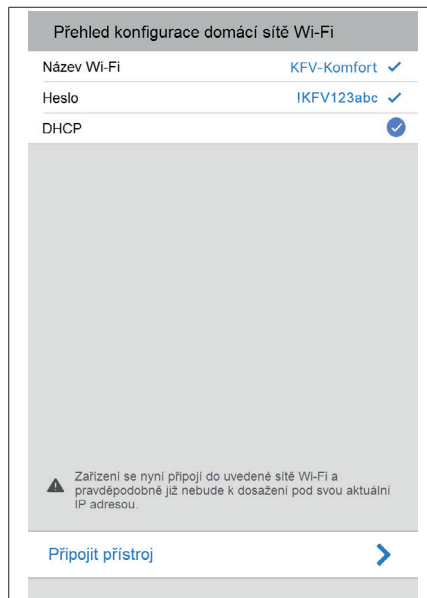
Přehled konfigurace domácí sítě Wi-Fi

Název Wi-Fi KFV-Komfort ✓

Heslo IKFV123abc ✓

DHCP ✓

Zařízení se nyní připojí do uvedené sítě Wi-Fi a pravděpodobně již nebude k dosažení pod svou aktuální IP adresou.

Připojit přístroj